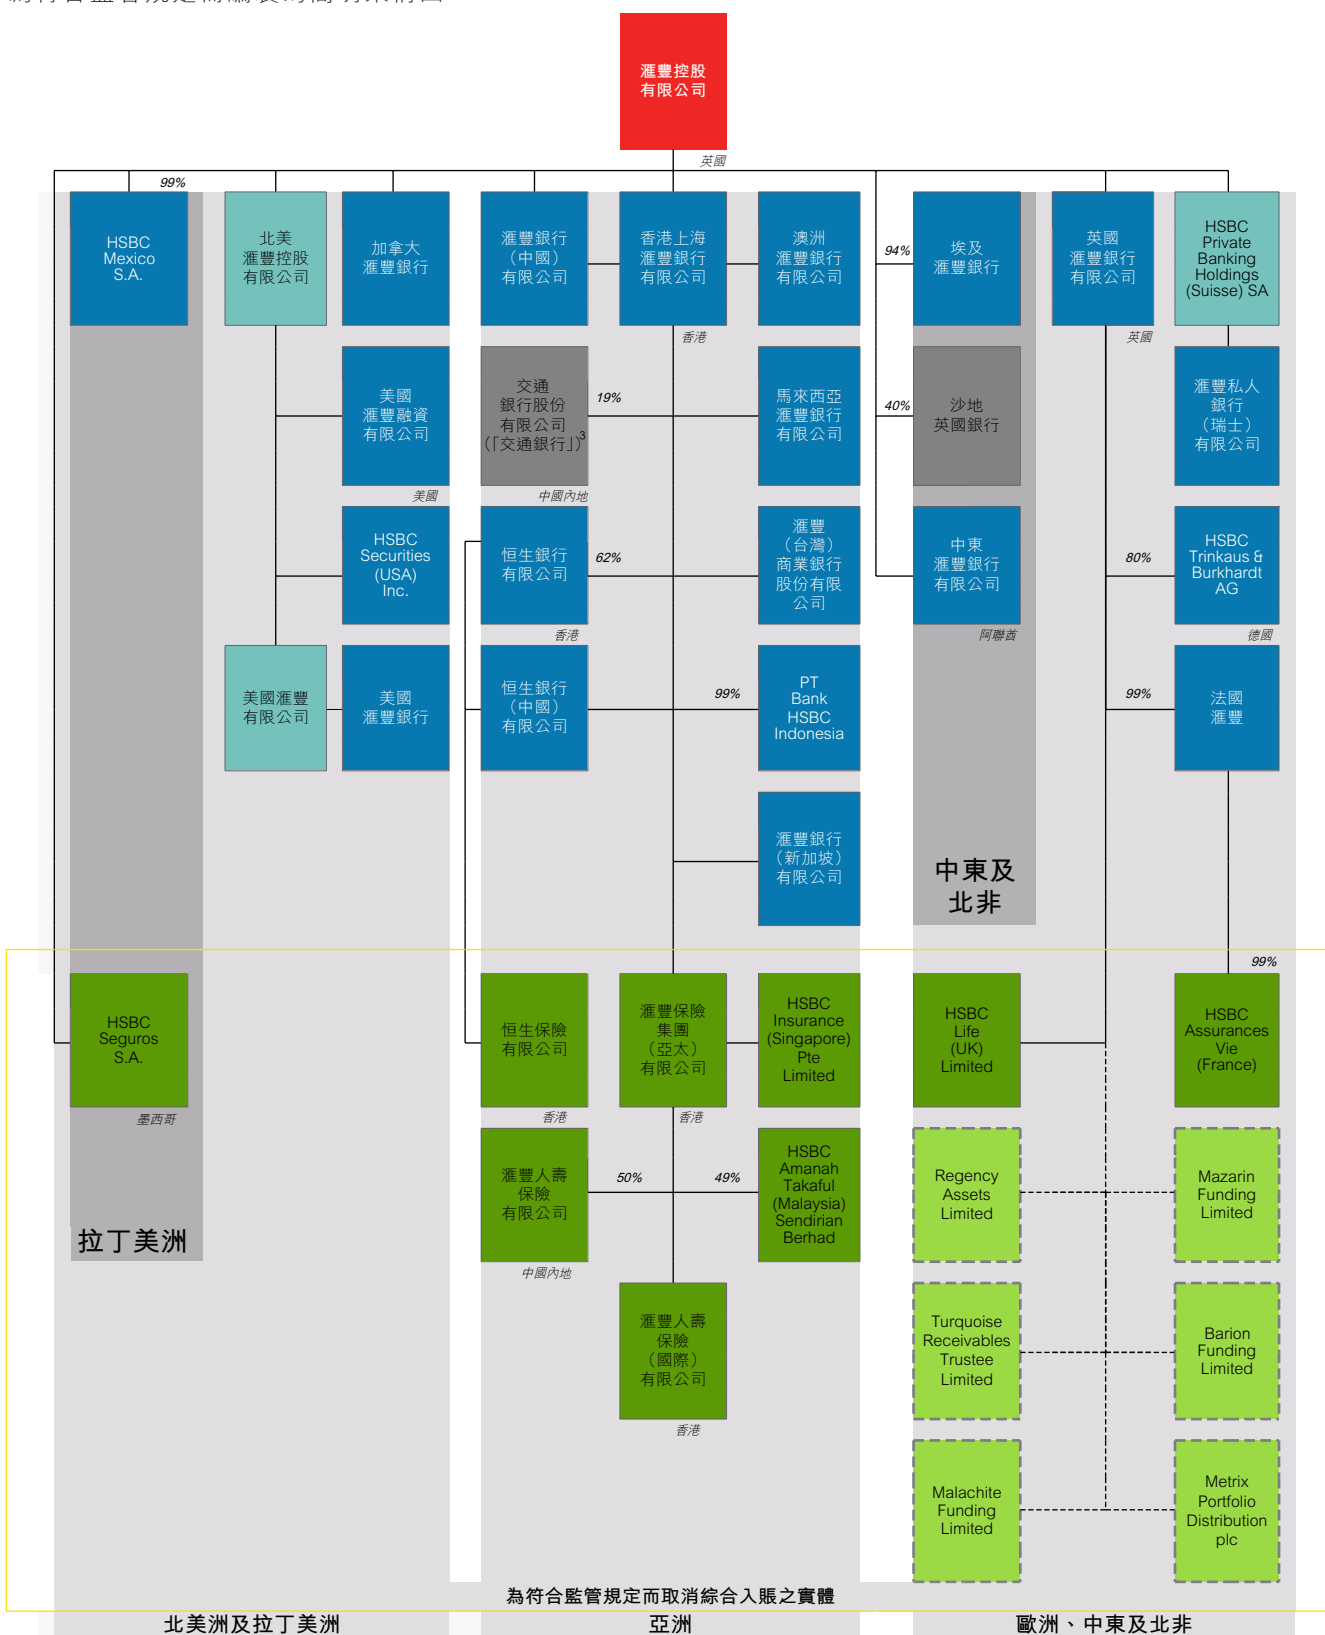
滙豐控股
有限公司

英國

99%

HSBC
Mexico
S.A.

北美
滙豐控股
有限公司

加拿大
滙豐銀行

滙豐銀行
（中國）
有限公司

香港上海
滙豐銀行
有限公司

香港

澳洲
滙豐銀行
有限公司

94%

埃及
滙豐銀行

英國
滙豐銀行
有限公司

英國

HSBC
Private
Banking
Holdings
(Suisse) SA

美國
滙豐融資
有限公司

美國

交通
銀行股份
有限公司
（「交通銀行」）$^3$

中國內地

19%

馬來西亞
滙豐銀行
有限公司

40%

沙地
英國銀行

滙豐私人
銀行
（瑞士）
有限公司

HSBC
Securities
(USA)
Inc.

恒生銀行
有限公司

香港

62%

滙豐
（台灣）
商業銀行
股份有限
公司

中東
滙豐銀行
有限公司

阿聯酋

80%

HSBC
Trinkaus &
Burkhardt
AG

德國

美國滙豐
有限公司

美國
滙豐銀行

恒生銀行
（中國）
有限公司

99%

PT
Bank
HSBC
Indonesia

99%

法國
滙豐

滙豐銀行
（新加坡）
有限公司

中東及
北非

99%

HSBC
Seguros
S.A.

墨西哥

恒生保險
有限公司

香港

滙豐保險
集團
（亞太）
有限公司

香港

HSBC
Insurance
(Singapore)
Pte
Limited

HSBC
Life
(UK)
Limited

HSBC
Assurances
Vie
(France)

滙豐人壽
保險
有限公司

中國內地

50%

49%

HSBC
Amanah
Takaful
(Malaysia)
Sendirian
Berhad

Regency
Assets
Limited

Mazarin
Funding
Limited

拉丁美洲

滙豐人壽
保險
（國際）
有限公司

香港

Turquoise
Receivables
Trustee
Limited

Barion
Funding
Limited

Malachite
Funding
Limited

Metrix
Portfolio
Distribution
plc

為符合監管規定而取消綜合入賬之實體

北美洲及拉丁美洲

亞洲

歐洲、中東及北非